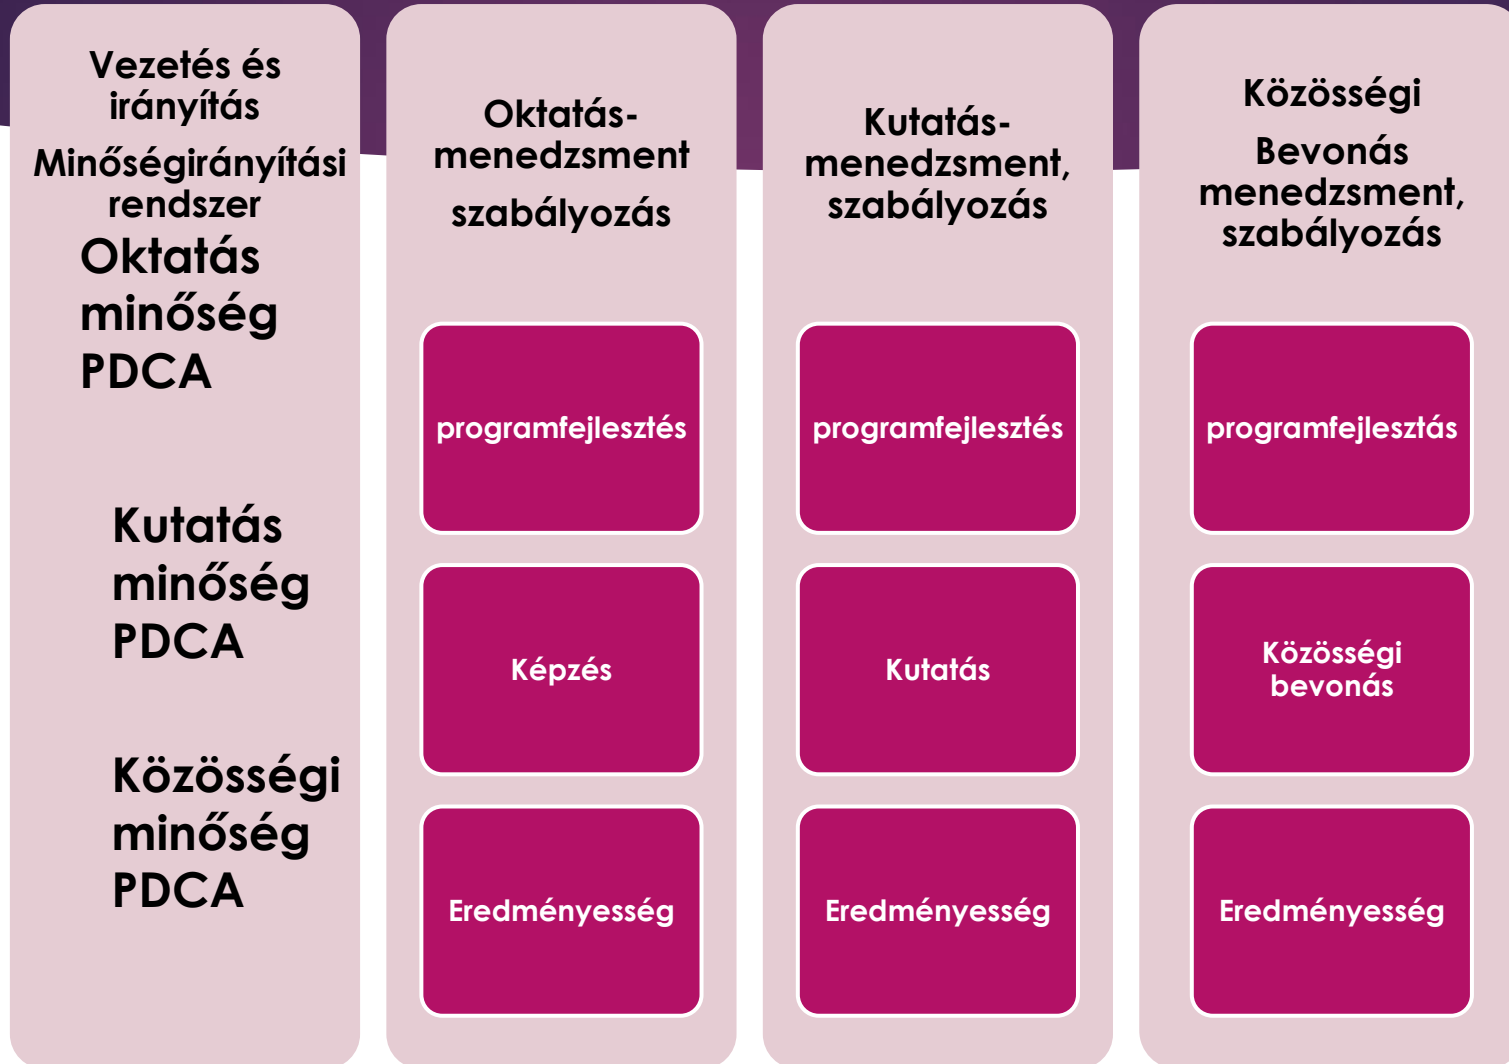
Vezetés és irányítás
Minőségirányítási rendszer
Oktatás minőség PDCA

Kutatás minőség PDCA

Közösségi minőség PDCA

Oktatás-menedzsment
szabályozás

programfejlesztés

Képzés

Eredményesség

Kutatás-menedzsment, szabályozás

programfejlesztés

Kutatás

Eredményesség

Közösségi
Bevonás menedzsment, szabályozás

programfejlesztás

Közösségi bevonás

Eredményesség